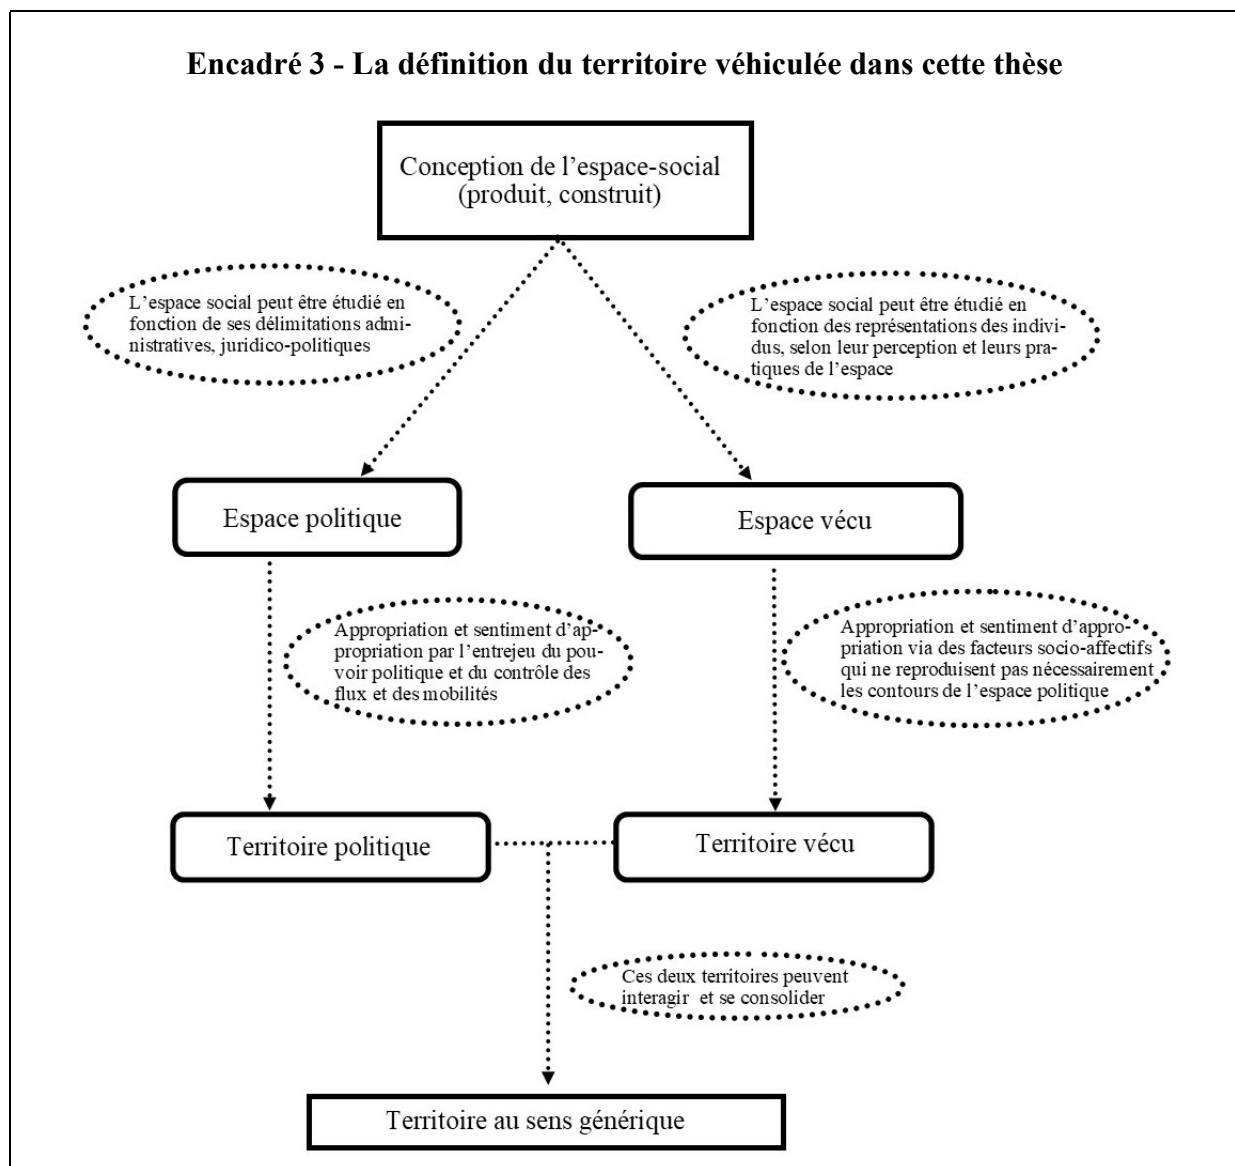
Encadré 3 - La définition du territoire véhiculée dans cette thèse

Conception de l'espace-social (produit, construit)

L'espace social peut être étudié en fonction de ses délimitations administratives, juridico-politiques

L'espace social peut être étudié en fonction des représentations des individus, selon leur perception et leurs pratiques de l'espace

Espace politique

Espace vécu

Appropriation et sentiment d'appropriation par l'entrejeu du pouvoir politique et du contrôle des flux et des mobilités

Appropriation et sentiment d'appropriation via des facteurs socio-affectifs qui ne reproduisent pas nécessairement les contours de l'espace politique

Territoire politique

Territoire vécu

Ces deux territoires peuvent interagir et se consolider

Territoire au sens générique